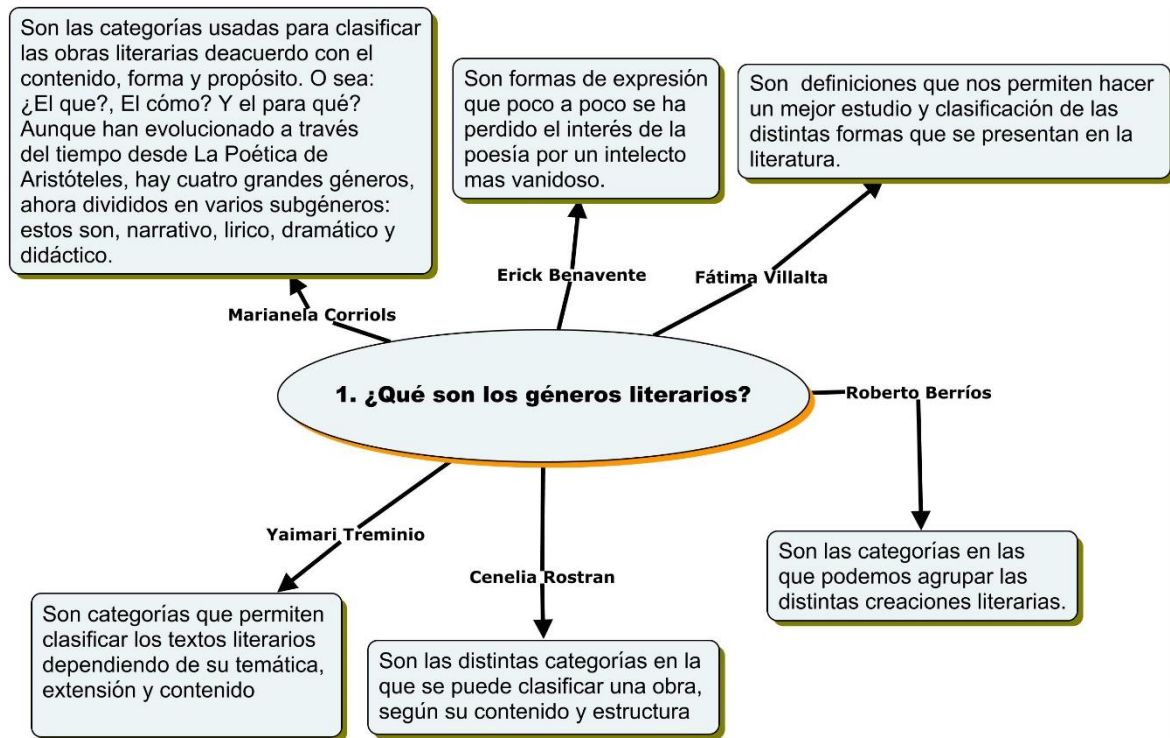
Son las categorías usadas para clasificar las obras literarias deacuerdo con el contenido, forma y propósito. O sea: ¿El que?, El cómo? Y el para qué? Aunque han evolucionado a través del tiempo desde La Poética de Aristóteles, hay cuatro grandes géneros, ahora divididos en varios subgéneros: estos son, narrativo, lirico, dramático y didáctico.

Marianela Corriols

Son formas de expresión que poco a poco se ha perdido el interés de la poesía por un intelecto mas vanidoso.

Erick Benavente

Son definiciones que nos permiten hacer un mejor estudio y clasificación de las distintas formas que se presentan en la literatura.

Fátima Villalta

1. ¿Qué son los géneros literarios?

Roberto Berríos

Son las categorías en las que podemos agrupar las distintas creaciones literarias.

Yaimari Treminio

Son categorías que permiten clasificar los textos literarios dependiendo de su temática, extensión y contenido

Cenelia Rostran

Son las distintas categorías en la que se puede clasificar una obra, según su contenido y estructura